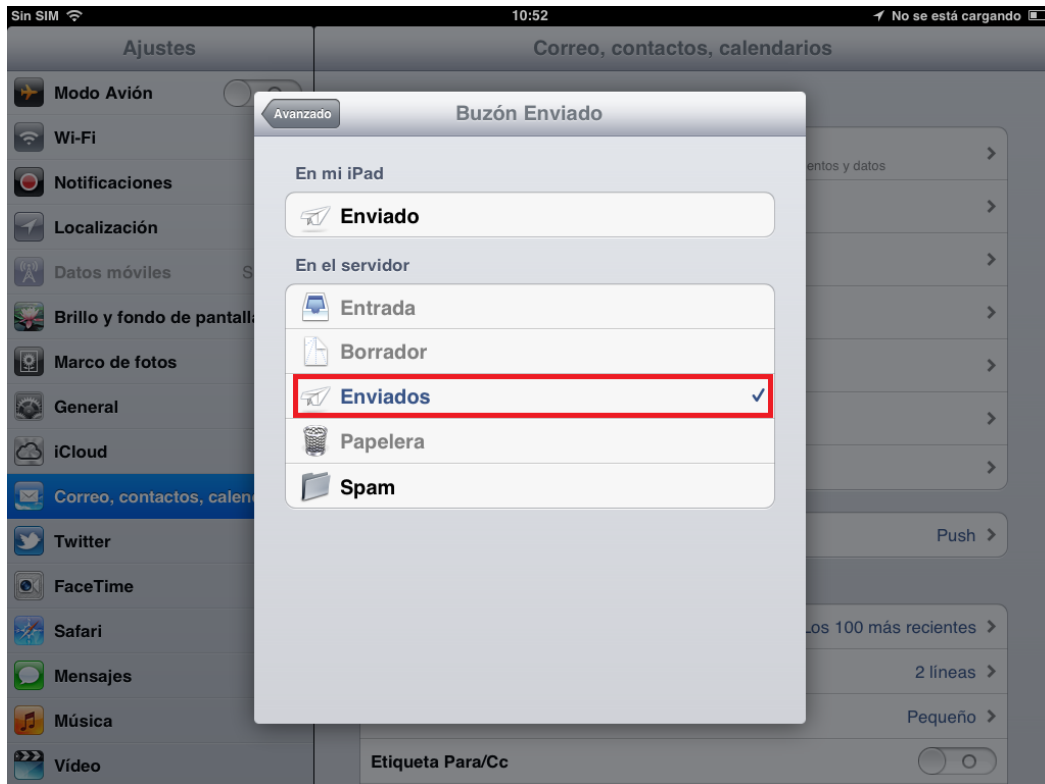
Sin SIM
10:52
No se está cargando

Ajustes
Correo, contactos, calendarios

Modo Avión
Wi-Fi
Notificaciones
Localización
Datos móviles
Brillo y fondo de pantalla
Marco de fotos
General
iCloud
Correo, contactos, calend
Twitter
FaceTime
Safari
Mensajes
Música
Vídeo

Avanzado
Buzón Enviado

En mi iPad
Enviado

En el servidor
Entrada
Borrador
Enviados ✓
Papelera
Spam

entos y datos
Push
Los 100 más recientes
2 líneas
Pequeño
Etiqueta Para/Cc